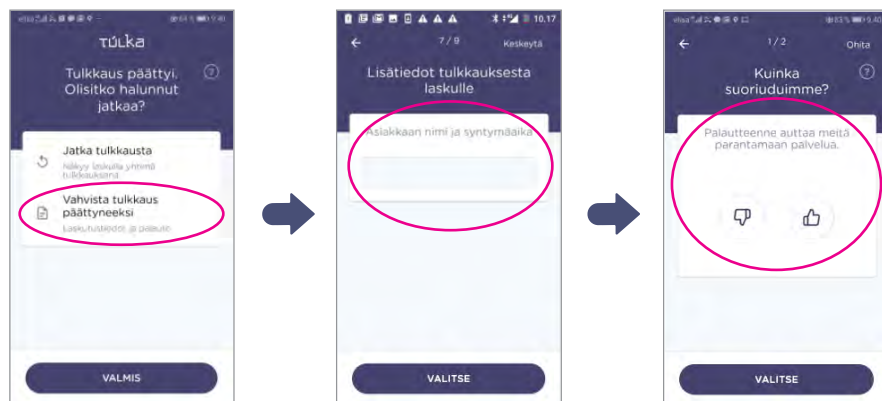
TÚLKA

Tulkkaus päättyi. Olisitko halunnut jatkaa?

Jatka tulkkausta
Näkyy laskulla yhtenä tulkkauksena

Vahvista tulkkaus päättyneeksi
Laskutustiedot ja palaute

VALMIS

10.17

7/9

Keskeytä

Lisätiedot tulkkauksesta laskulle

Asiakkaan nimi ja syntymäaika

VALITSE

1/2

Ohita

Kuinka suoriuduimme?

Palautteenne auttaa meitä parantamaan palvelua.

VALITSE